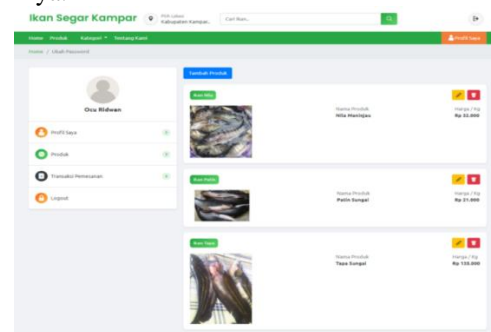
Ikan Segar Kampar

Pilih Lokasi
Kabupaten Kampar

Cari ikan...

Home Produk Kategori Tentang Kami

Profil Saya

Home / Ubah Password

Ocu Ridwan

Profil Saya

Produk

Transaksi Pemesanan

Logout

Tambah Produk

Ikan Nila

Nama Produk
Nila Meninjau

Harga / Kg
Rp 32.000

Ikan Patin

Nama Produk
Patin Sungai

Harga / Kg
Rp 21.000

Ikan Tapa

Nama Produk
Tapa Sungai

Harga / Kg
Rp 135.000